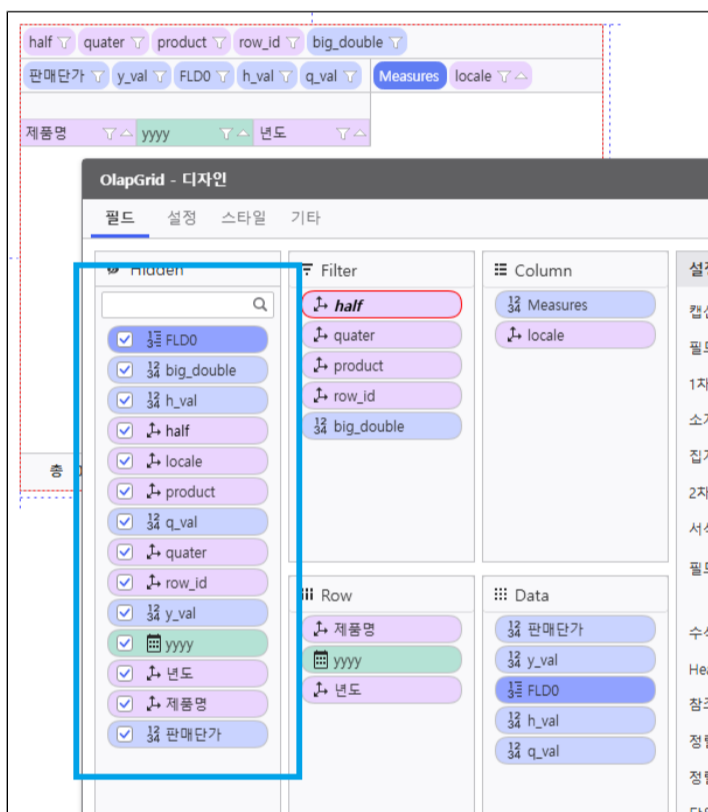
half quater product row_id big_double

판매단가 y_val FLD0 h_val q_val Measures locale

제품명 yyyy 년도

총

OlapGrid - 디자인

필드 설정 스타일 기타

Hidden

FLD0
big_double
h_val
half
locale
product
q_val
quater
row_id
y_val
yyyy
년도
제품명
판매단가

Filter

half
quater
product
row_id
big_double

Column

Measures
locale

Row

제품명
yyyy
년도

Data

판매단가
y_val
FLD0
h_val
q_val

설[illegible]

캡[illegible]
필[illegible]
1차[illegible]
소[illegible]
집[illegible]
2차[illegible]
서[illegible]
필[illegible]
수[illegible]
Hea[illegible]
참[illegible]
정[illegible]
정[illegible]